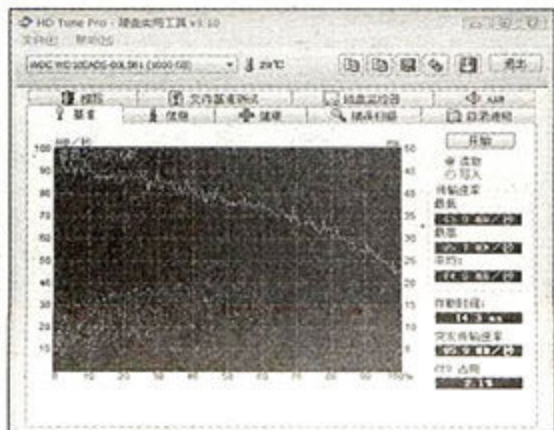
HD Tune Pro - 硬盘实用工具 v5.50
文件(F) 帮助(H)
WDC WD10EADS-00L5B1 (1000 GB)
29℃
退出
擦除
文件基准测试
磁盘监视器
AAM
基准
信息
健康
错误扫描
自动检测
开始
MB/秒
ms
100
90
80
70
60
50
40
30
20
10
50
45
40
35
30
25
20
15
10
5
0
10
20
30
40
50
60
70
80
90
100%
读取
写入
传输速率
最低
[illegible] MB/秒
最高
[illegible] MB/秒
平均
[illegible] MB/秒
存取时间
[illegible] ms
突发传输速率
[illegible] MB/秒
CPU 占用
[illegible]